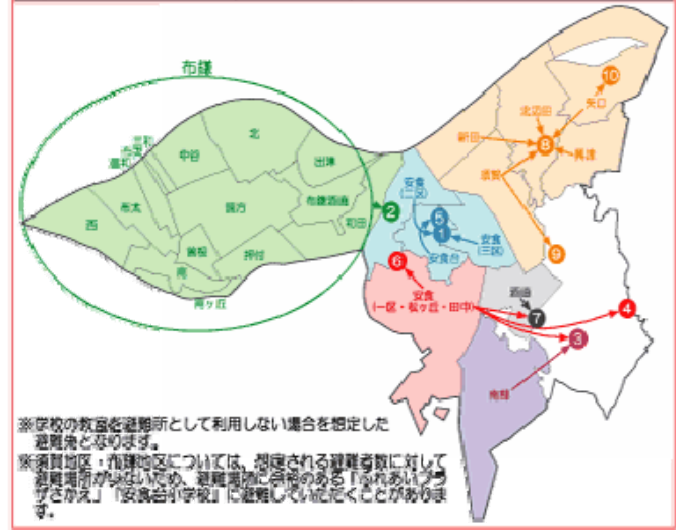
布鎌

北

中田

市町

出津

西

布太

諏方

布鎌酒直

和田

2

押付

南

青ヶ丘

安食（二区）

5

1

安食（三区）

安食台

6

安食（一区・松ヶ丘・田中）

酒直

7

4

3

南部

9

10

北辺田

矢口

新田

8

興津

須賀

※学校の教室を避難所として利用しない場合を想定した避難先となります。

※須賀地区・布鎌地区については、想定される避難者数に対して避難場所が少ないため、避難場所に余裕のある「ふれあいプラザさかえ」「安食台小学校」に避難していただくことがあります。